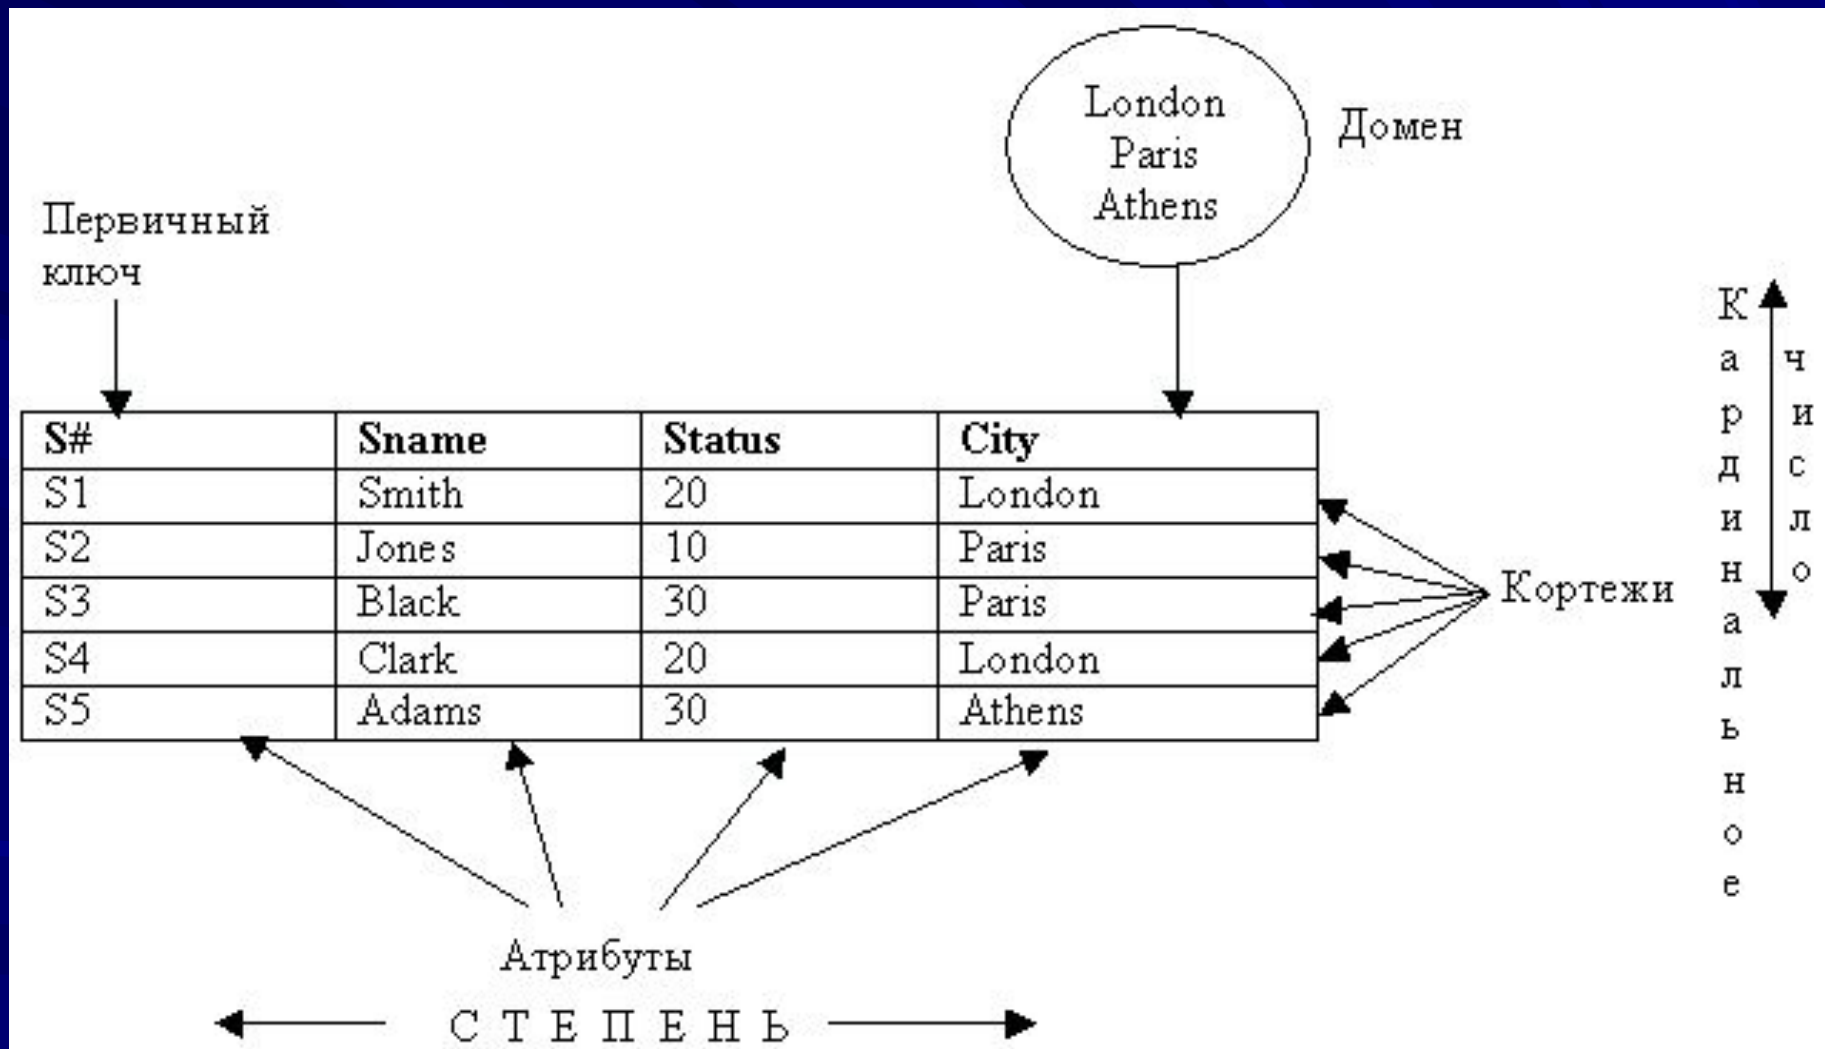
London
Paris
Athens

Домен

Первичный ключ

| S# | Sname | Status | City |
|---|---|---|---|
| S1 | Smith | 20 | London |
| S2 | Jones | 10 | Paris |
| S3 | Black | 30 | Paris |
| S4 | Clark | 20 | London |
| S5 | Adams | 30 | Athens |

Кортежи

Кардинальное число

Атрибуты

СТЕПЕНЬ